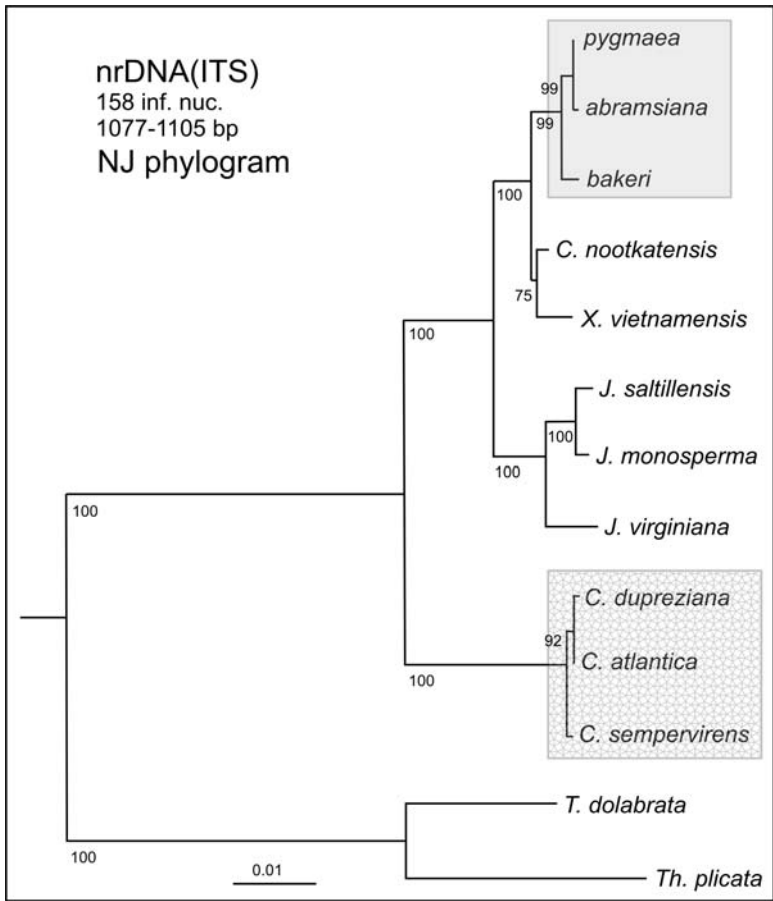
nrDNA(ITS)
158 inf. nuc.
1077-1105 bp
NJ phylogram

pygmaea
99
abramsiana
99
bakeri
100
C. nootkatensis
75
X. vietnamensis
100
J. saltillensis
100
J. monosperma
100
J. virginiana
100
C. dupreziana
92
C. atlantica
100
C. sempervirens
T. dolabrata
100
0.01
Th. plicata